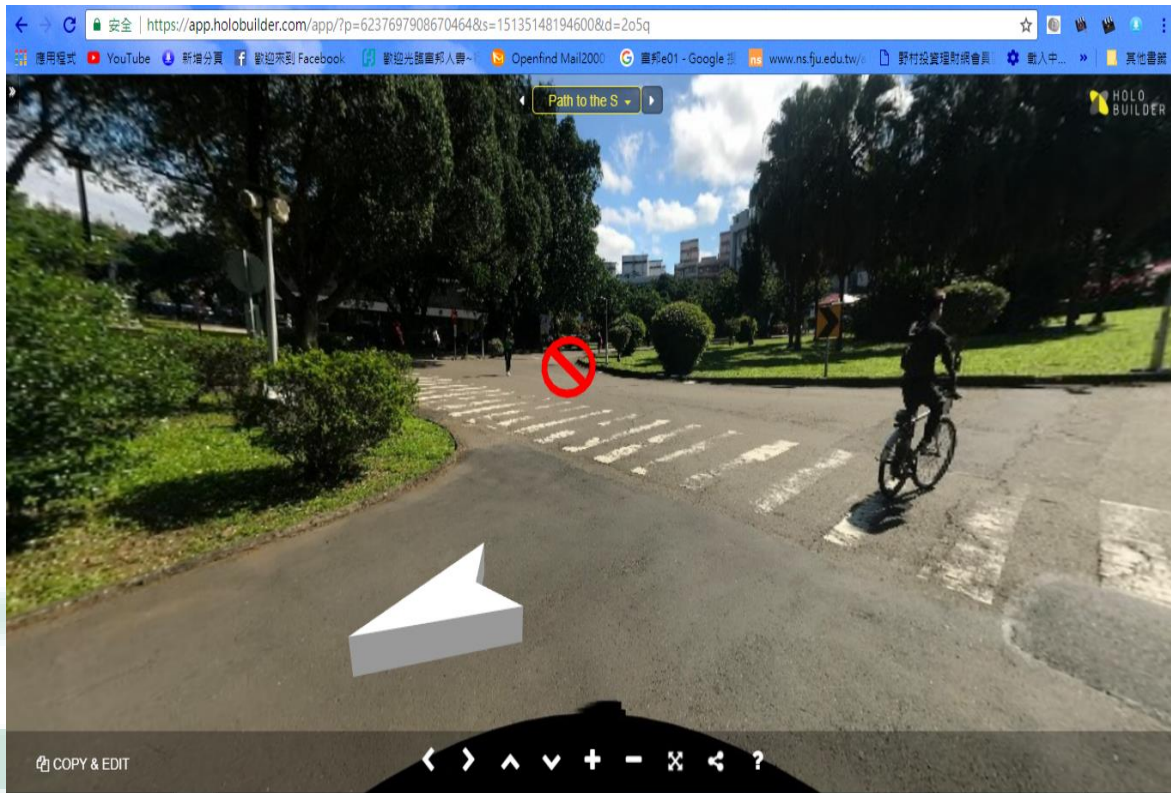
安全 | https://app.holobuilder.com/app/?p=6237697908670464&s=1513514819460​0&d=2o5q

應用程式 YouTube 新增分頁 歡迎來到 Facebook 歡迎光臨冒邦人壽~ Openfind Mail2000 冒邦e01 - Google 搜 www.ns.fju.edu.tw/ 野村投資理財網會員 載入中... » 其他書籤

Path to the S

HOLO BUILDER

COPY & EDIT

?